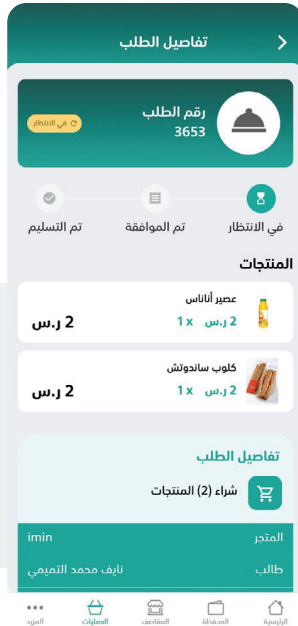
تفاصيل الطلب

رقم الطلب
3653
في الانتظار

في الانتظار
تم الموافقة
تم التسليم

المنتجات

عصير أناناس
2 ر.س x1
2 ر.س

كلوب ساندوتش
2 ر.س x1
2 ر.س

تفاصيل الطلب
شراء (2) المنتجات

| المتجر | imin |
|---|---|
| طالب | نايف محمد التميمي |

الرئيسية
المحفظة
المقاصف
العمليات
المزيد